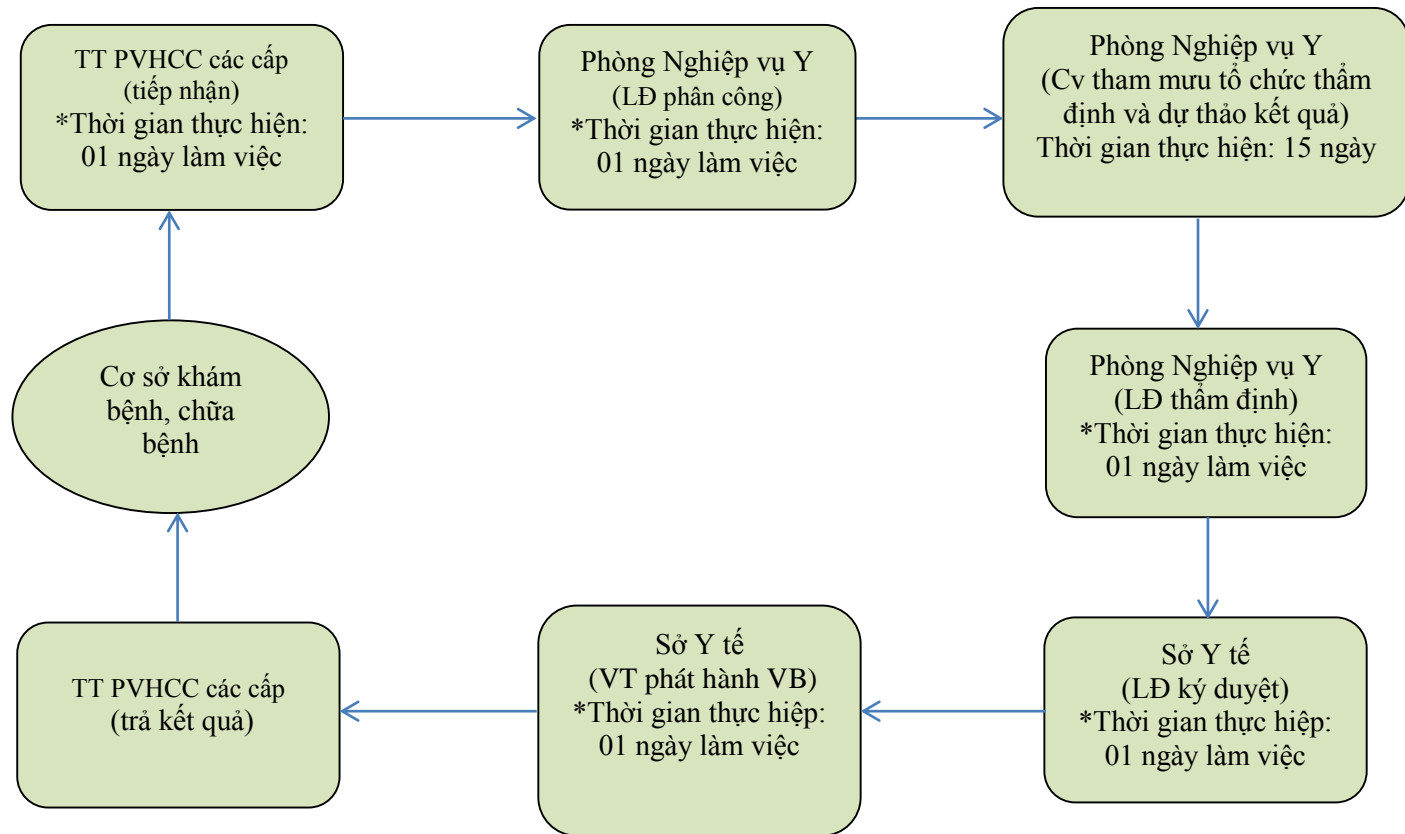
TT PVHCC các cấp
(tiếp nhận)
*Thời gian thực hiện:
01 ngày làm việc

Phòng Nghiệp vụ Y
(LĐ phân công)
*Thời gian thực hiện:
01 ngày làm việc

Phòng Nghiệp vụ Y
(Cv tham mưu tổ chức thẩm định và dự thảo kết quả)
Thời gian thực hiện: 15 ngày

Phòng Nghiệp vụ Y
(LĐ thẩm định)
*Thời gian thực hiện:
01 ngày làm việc

Sở Y tế
(LĐ ký duyệt)
*Thời gian thực hiệp:
01 ngày làm việc

Sở Y tế
(VT phát hành VB)
*Thời gian thực hiệp:
01 ngày làm việc

TT PVHCC các cấp
(trả kết quả)

Cơ sở khám bệnh, chữa bệnh